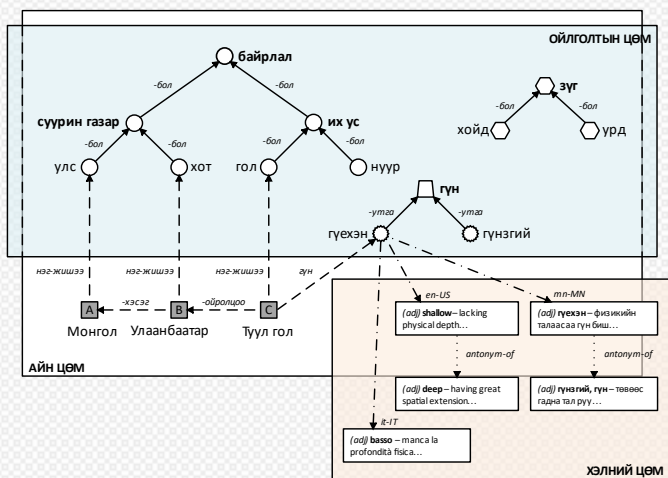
ОЙЛГОЛТЫН ЦӨМ

байрлал

-бол

-бол

суурин газар

их ус

-бол

-бол

-бол

-бол

улс

хот

гол

нуур

зүг

-бол

-бол

хойд

урд

гүн

-утга

-утга

гүехэн

гүнзгий

нэг-жишээ

нэг-жишээ

нэг-жишээ

гүн

A

-хэсэг

B

-ойролцоо

C

Монгол

Улаанбаатар

Туул гол

АЙН ЦӨМ

en-US

mn-MN

(adj) **shallow** – lacking physical depth…

(adj) **гүехэн** – физикийн талаасаа гүн биш…

antonym-of

antonym-of

(adj) **deep** – having great spatial extension…

(adj) **гүнзгий, гүн** – төвөөс гадна тал руу…

it-IT

(adj) **basso** – manca la profondità fisica…

ХЭЛНИЙ ЦӨМ